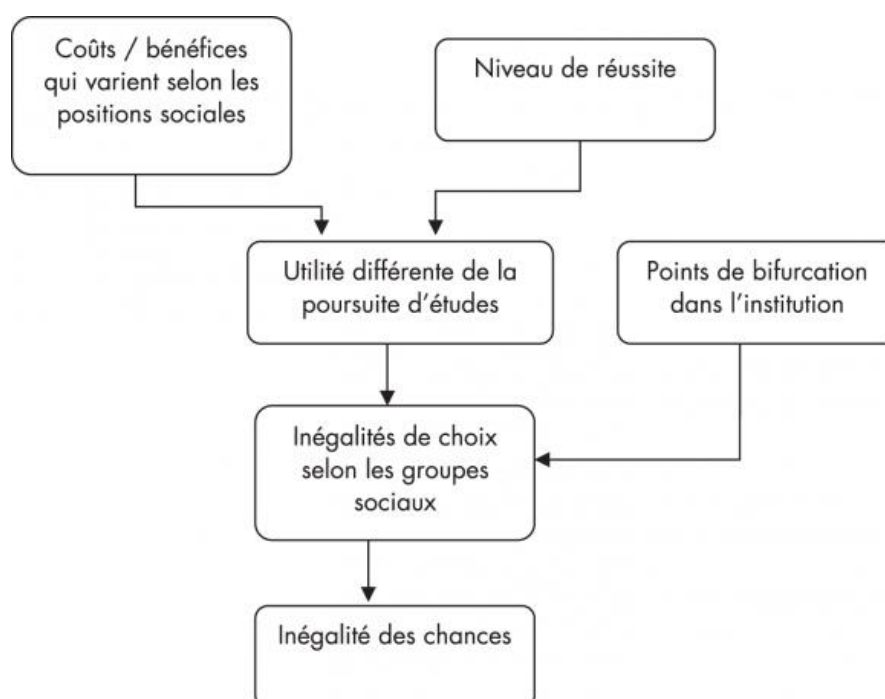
Coûts / bénéfices qui varient selon les positions sociales

Niveau de réussite

Utilité différente de la poursuite d'études

Points de bifurcation dans l'institution

Inégalités de choix selon les groupes sociaux

Inégalité des chances